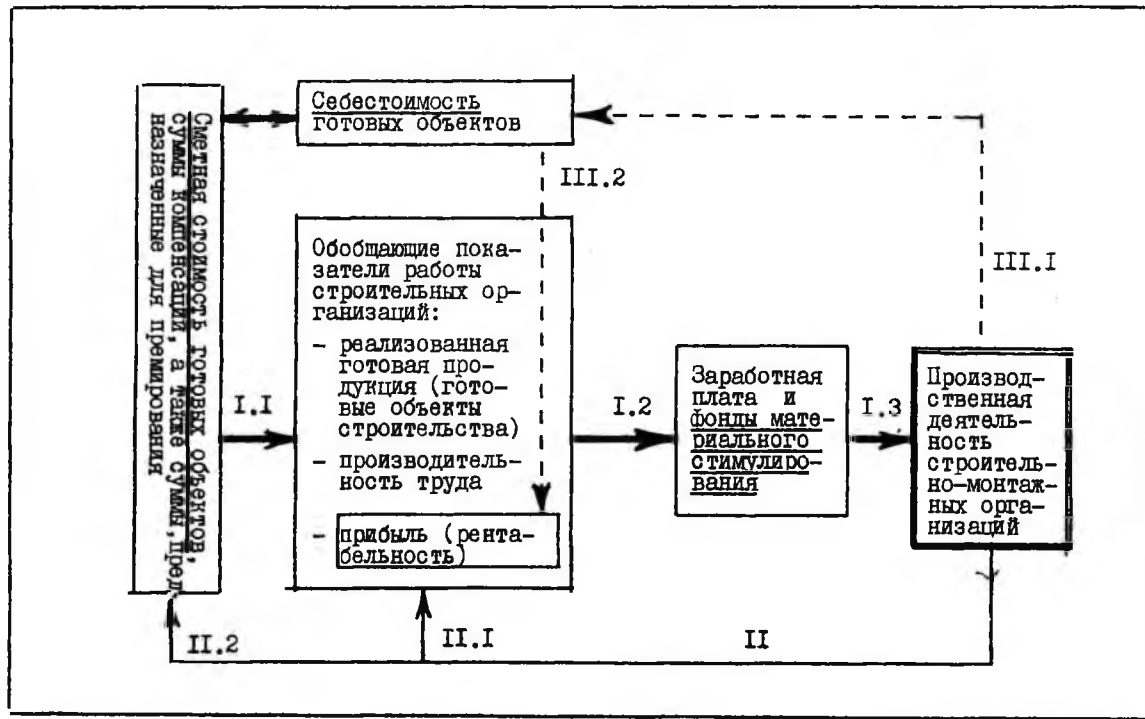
Сметная стоимость готовых объектов, суммы компенсаций, а также суммы, пред. назначенные для премирования

Себестоимость готовых объектов

III.2

Обобщающие показатели работы строительных организаций:
- реализованная готовая продукция (готовые объекты строительства)
- производительность труда
- прибыль (рентабельность)

III.I

I.I

I.2

Заработная плата и фонды материального стимулирования

I.3

Производственная деятельность строительно-монтажных организаций

II.2

II.I

II